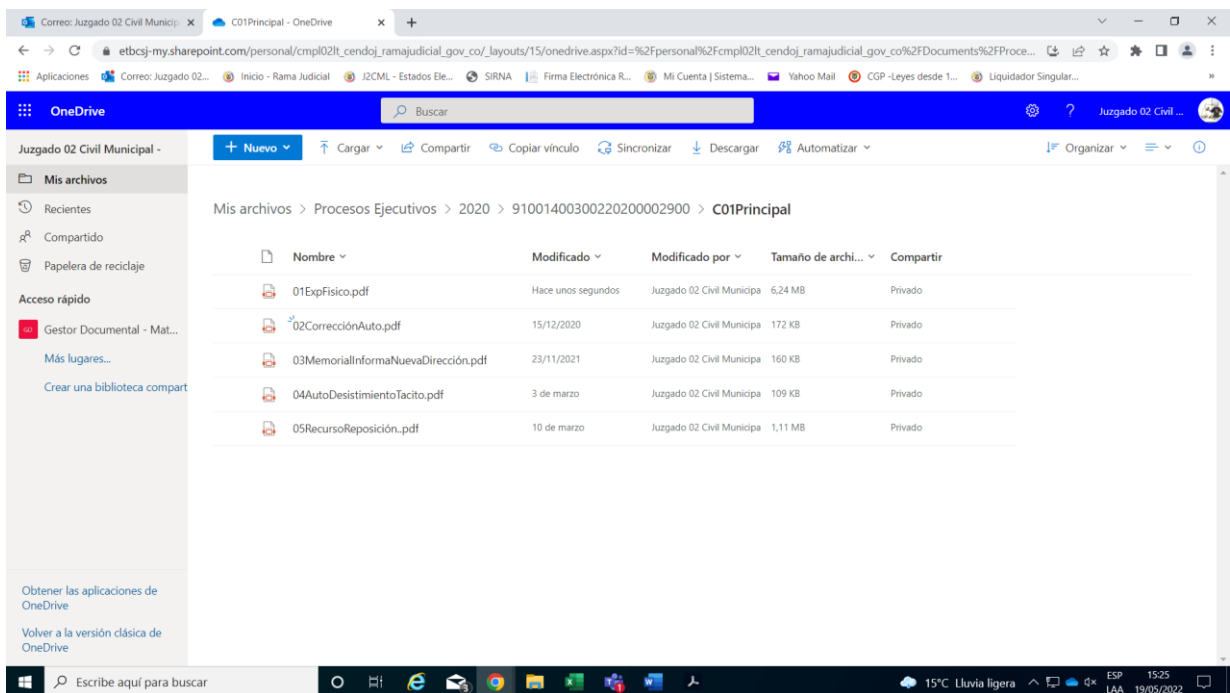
Correo: Juzgado 02 Civil Municip × | C01Principal - OneDrive × | +

etbcsj-my.sharepoint.com/personal/cmpl02lt_cendoj_ramajudicial_gov_co/_layouts/15/onedrive.aspx?id=%2Fpersonal%2Fcmpl02lt_cendoj_ramajudicial_gov_co%2FDocuments%2FProce...

Aplicaciones | Correo: Juzgado 02... | Inicio - Rama Judicial | J2CML - Estados Ele... | SIRNA | Firma Electrónica R... | Mi Cuenta | Sistema... | Yahoo Mail | CGP -Leyes desde 1... | Liquidador Singular...

OneDrive | Buscar | ? | Juzgado 02 Civil ...

Juzgado 02 Civil Municipal -

+ Nuevo | Cargar | Compartir | Copiar vínculo | Sincronizar | Descargar | Automatizar | Organizar

Mis archivos
Recientes
Compartido
Papelera de reciclaje
Acceso rápido
Gestor Documental - Mat...
Más lugares...
Crear una biblioteca compart

Mis archivos > Procesos Ejecutivos > 2020 > 91001400300220200002900 > C01Principal

| Nombre | Modificado | Modificado por | Tamaño de archi... | Compartir |
|---|---|---|---|---|
| 01ExpFisico.pdf | Hace unos segundos | Juzgado 02 Civil Municipa | 6,24 MB | Privado |
| 02CorrecciónAuto.pdf | 15/12/2020 | Juzgado 02 Civil Municipa | 172 KB | Privado |
| 03MemorialInformaNuevaDirección.pdf | 23/11/2021 | Juzgado 02 Civil Municipa | 160 KB | Privado |
| 04AutoDesistimientoTacito.pdf | 3 de marzo | Juzgado 02 Civil Municipa | 109 KB | Privado |
| 05RecursoReposición..pdf | 10 de marzo | Juzgado 02 Civil Municipa | 1,11 MB | Privado |

Obtener las aplicaciones de OneDrive
Volver a la versión clásica de OneDrive

Escribe aquí para buscar | 15°C Lluvia ligera | ESP LAA | 15:25 19/05/2022